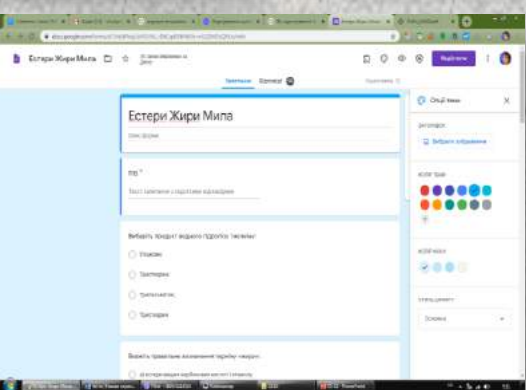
Естери Жири Мила

Надіслати

Запитання Відповіді

Естери Жири Мила

Опис форми

ПІБ *

Текст запитання з короткою відповіддю

Виберіть продукт водного гідролізу тристеарину:

Гліцерин

Тристеарин

Трипальмітин

Триолеїн

Опції теми

ЗАГОЛОВОК

Вибрати зображення

КОЛІР ТЕМИ

КОЛІР ФОНУ

СТИЛЬ ШРИФТУ

Основна

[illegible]